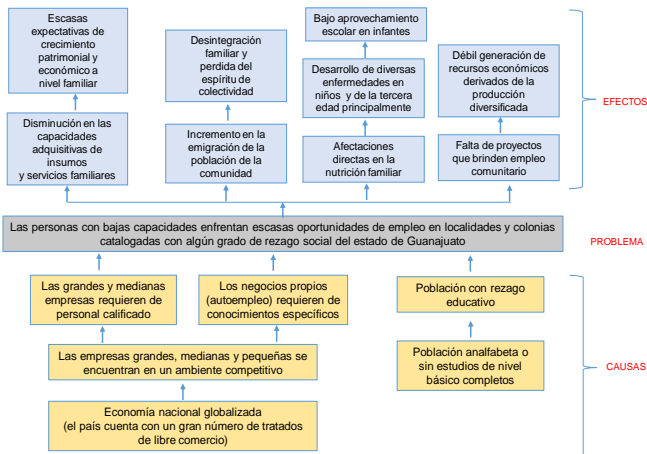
Escasas expectativas de crecimiento patrimonial y económico a nivel familiar

Desintegración familiar y perdida del espíritu de colectividad

Bajo aprovechamiento escolar en infantes

Desarrollo de diversas enfermedades en niños y de la tercera edad principalmente

Débil generación de recursos económicos derivados de la producción diversificada

EFECTOS

Disminución en las capacidades adquisitivas de insumos y servicios familiares

Incremento en la emigración de la población de la comunidad

Afectaciones directas en la nutrición familiar

Falta de proyectos que brinden empleo comunitario

Las personas con bajas capacidades enfrentan escasas oportunidades de empleo en localidades y colonias catalogadas con algún grado de rezago social del estado de Guanajuato

PROBLEMA

Las grandes y medianas empresas requieren de personal calificado

Los negocios propios (autoempleo) requieren de conocimientos específicos

Población con rezago educativo

Las empresas grandes, medianas y pequeñas se encuentran en un ambiente competitivo

Población analfabeta o sin estudios de nivel básico completos

CAUSAS

Economía nacional globalizada (el país cuenta con un gran número de tratados de libre comercio)